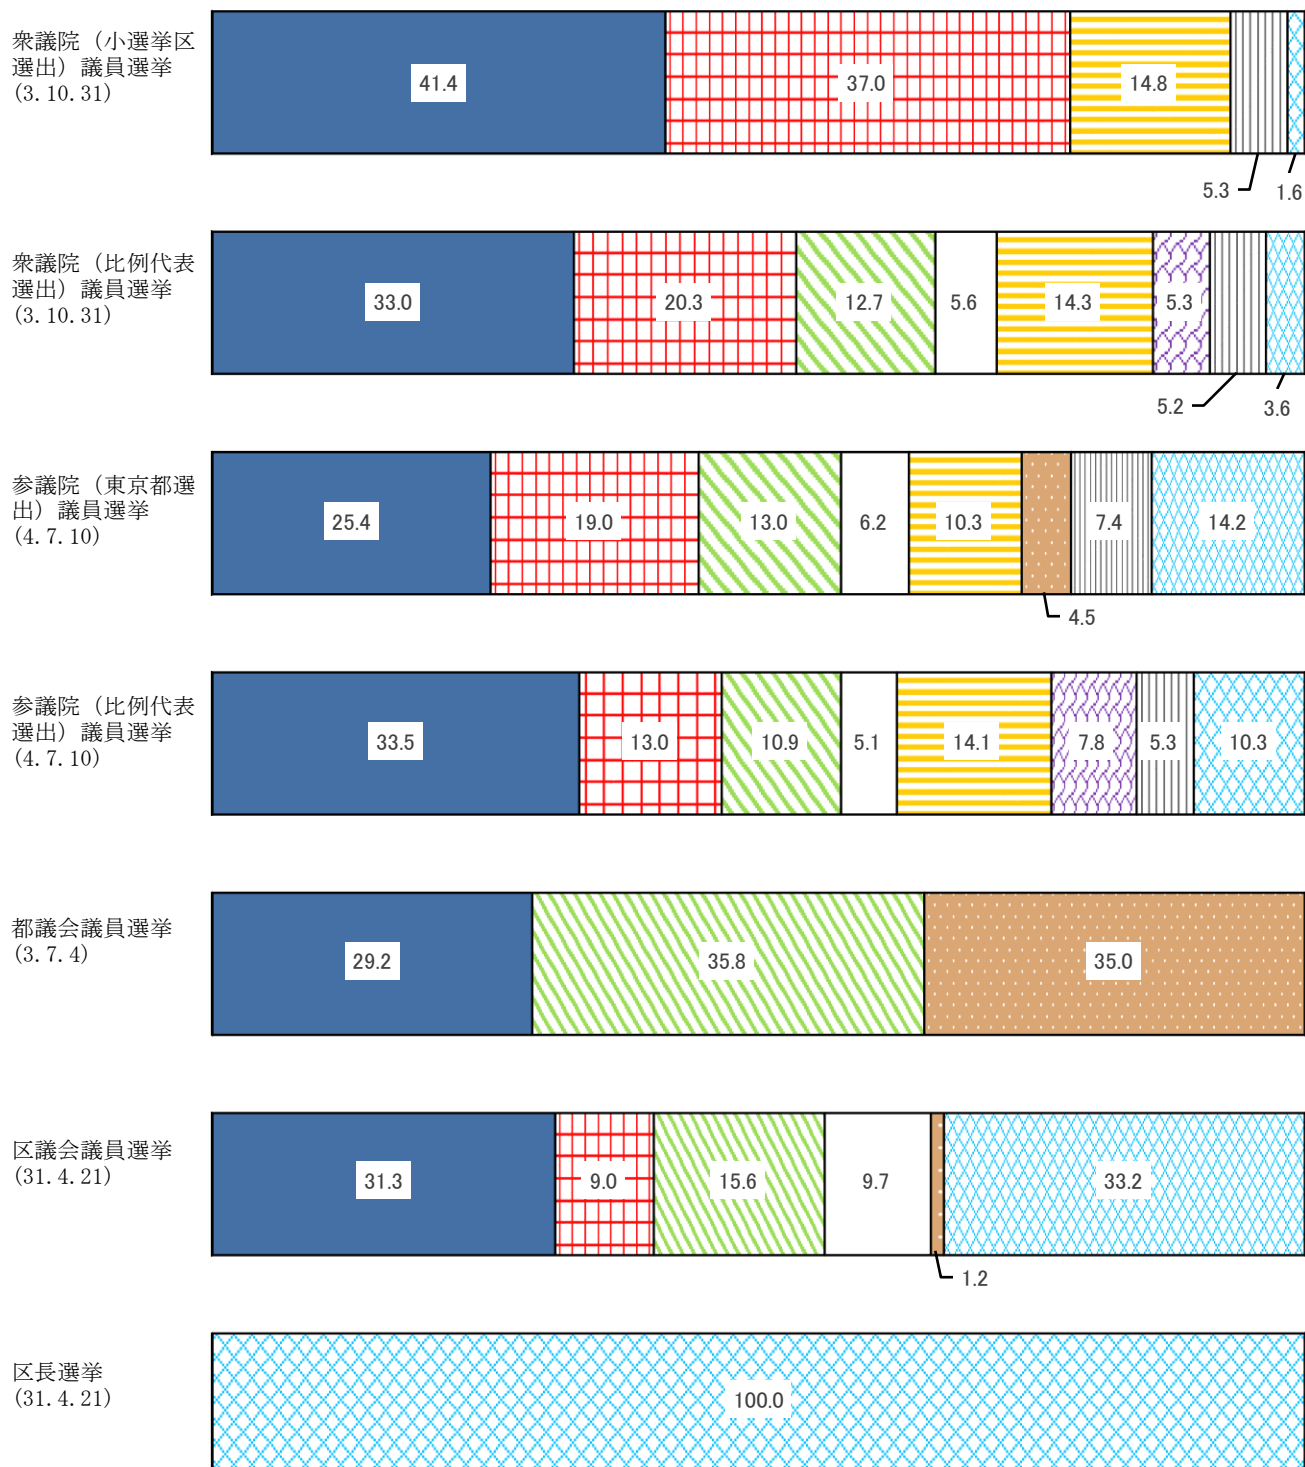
衆議院（小選挙区選出）議員選挙
(3.10.31)

41.4
37.0
14.8
5.3
1.6

衆議院（比例代表選出）議員選挙
(3.10.31)

33.0
20.3
12.7
5.6
14.3
5.3
5.2
3.6

参議院（東京都選出）議員選挙
(4.7.10)

25.4
19.0
13.0
6.2
10.3
4.5
7.4
14.2

参議院（比例代表選出）議員選挙
(4.7.10)

33.5
13.0
10.9
5.1
14.1
7.8
5.3
10.3

都議会議員選挙
(3.7.4)

29.2
35.8
35.0

区議会議員選挙
(31.4.21)

31.3
9.0
15.6
9.7
1.2
33.2

区長選挙
(31.4.21)

100.0